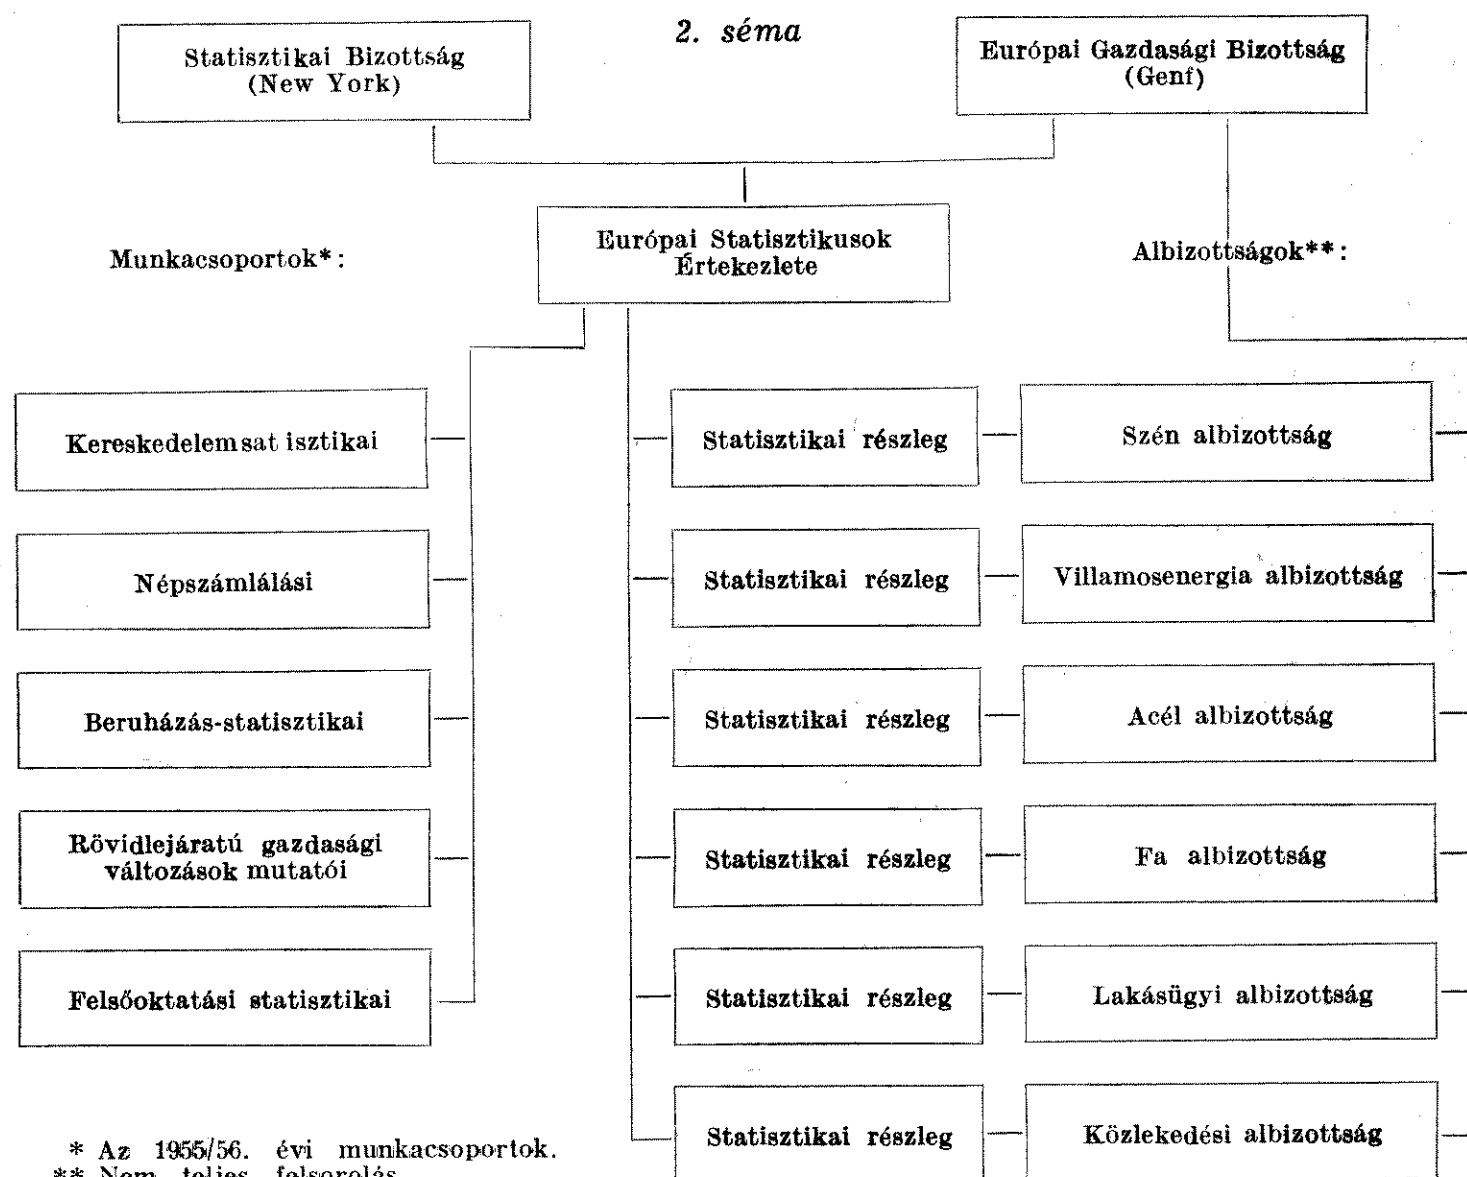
2. séma

Statisztikai Bizottság (New York)

Európai Gazdasági Bizottság (Genf)

Munkacsoportok*:

Európai Statisztikusok Értekezlete

Albizottságok**:

Kereskedelemsat isztikai

Népszámlálási

Beruházás-statisztikai

Rövidlejáratú gazdasági változások mutatói

Felsőoktatási statisztikai

Statisztikai részleg

Statisztikai részleg

Statisztikai részleg

Statisztikai részleg

Statisztikai részleg

Statisztikai részleg

Szén albizottság

Villamosenergia albizottság

Acél albizottság

Fa albizottság

Lakásügyi albizottság

Közlekedési albizottság

* Az 1955/56. évi munkacsoportok.
** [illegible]